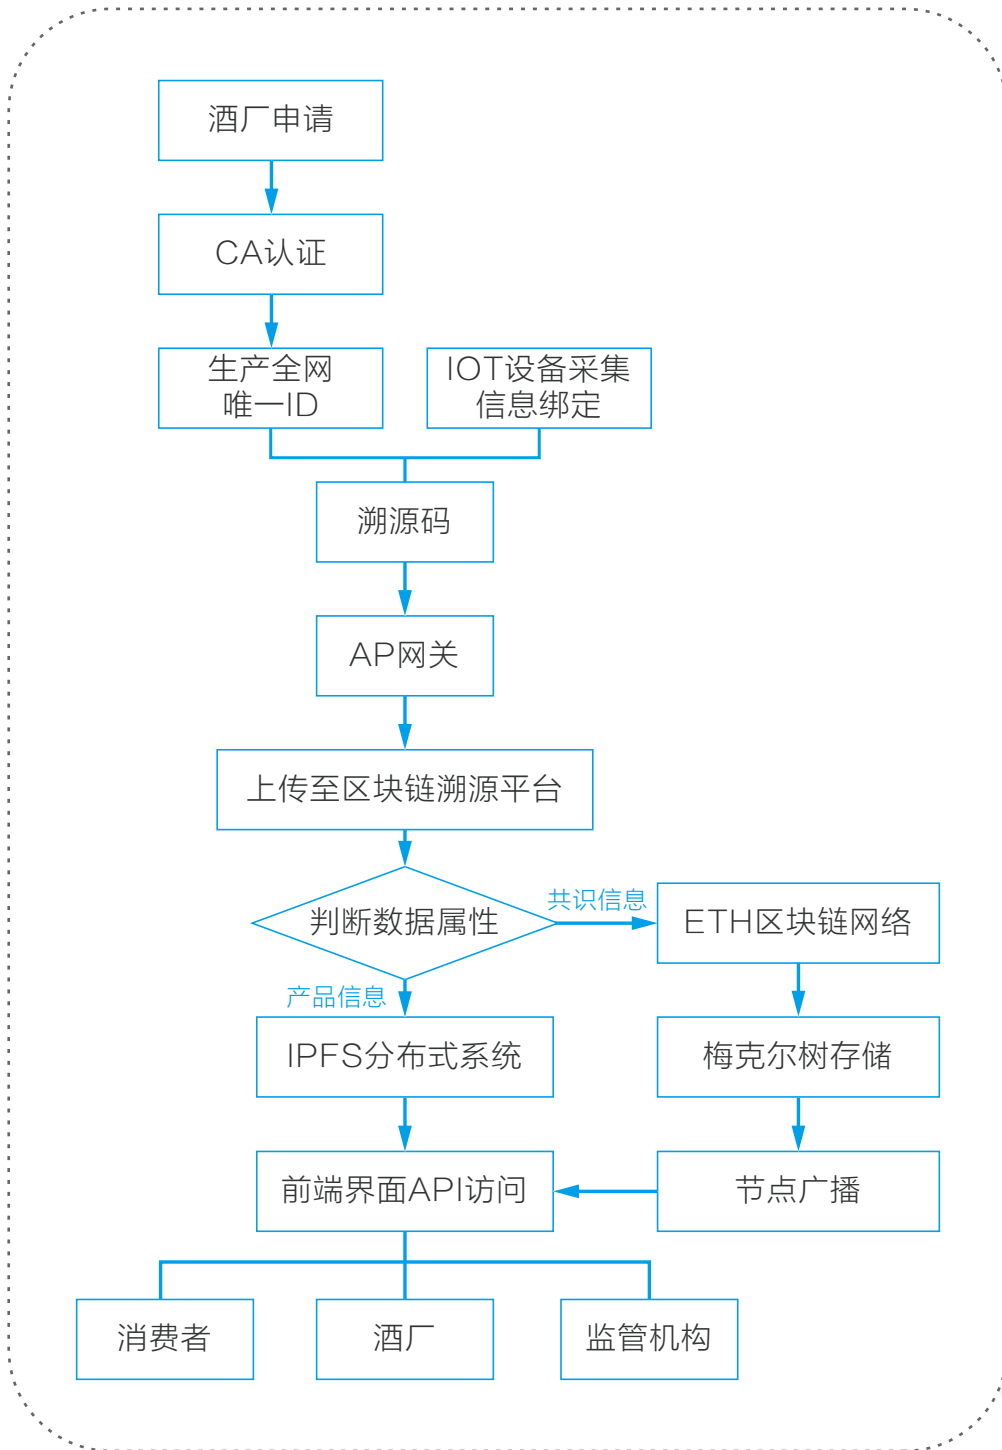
酒厂申请

CA认证

生产全网唯一ID

IOT设备采集信息绑定

溯源码

AP网关

上传至区块链溯源平台

判断数据属性

共识信息

ETH区块链网络

产品信息

IPFS分布式系统

梅克尔树存储

前端界面API访问

节点广播

消费者

酒厂

监管机构